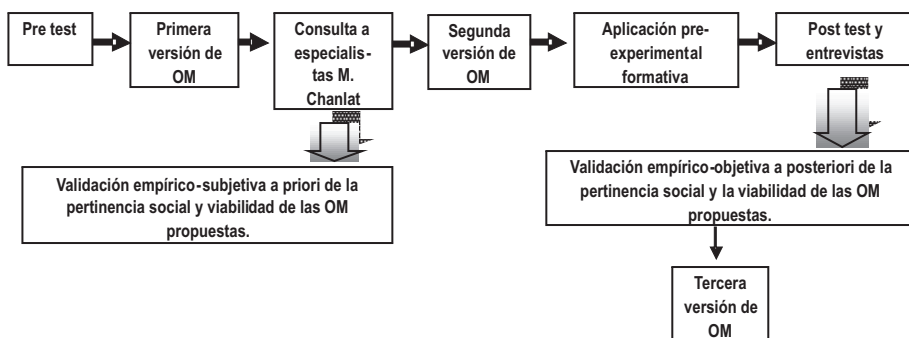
Pre test

Primera versión de OM

Consulta a especialistas M. Chanlat

Segunda versión de OM

Aplicación pre-experimental formativa

Post test y entrevistas

Validación empírico-subjetiva a priori de la pertinencia social y viabilidad de las OM propuestas.

Validación empírico-objetiva a posteriori de la pertinencia social y la viabilidad de las OM propuestas.

Tercera versión de OM